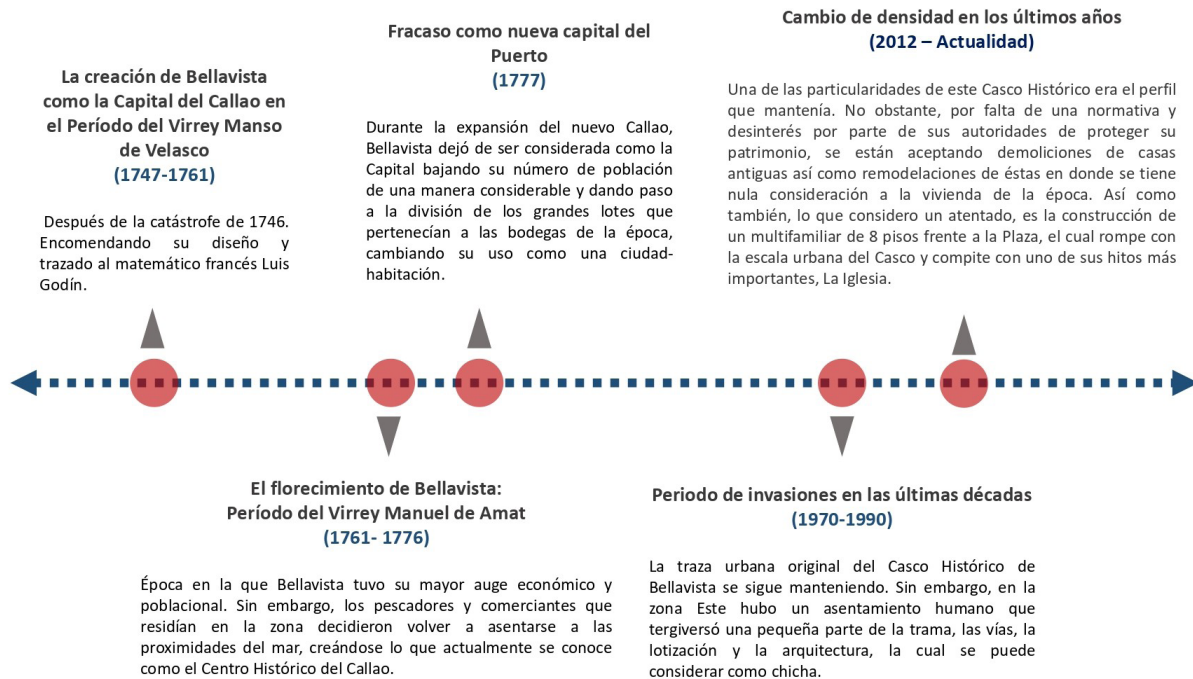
La creación de Bellavista como la Capital del Callao en el Período del Virrey Manso de Velasco
(1747-1761)

Después de la catástrofe de 1746. Encomendando su diseño y trazado al matemático francés Luis Godín.

Fracaso como nueva capital del Puerto
(1777)

Durante la expansión del nuevo Callao, Bellavista dejó de ser considerada como la Capital bajando su número de población de una manera considerable y dando paso a la división de los grandes lotes que pertenecían a las bodegas de la época, cambiando su uso como una ciudad-habitación.

Cambio de densidad en los últimos años
(2012 – Actualidad)

Una de las particularidades de este Casco Histórico era el perfil que mantenía. No obstante, por falta de una normativa y desinterés por parte de sus autoridades de proteger su patrimonio, se están aceptando demoliciones de casas antiguas así como remodelaciones de éstas en donde se tiene nula consideración a la vivienda de la época. Así como también, lo que considero un atentado, es la construcción de un multifamiliar de 8 pisos frente a la Plaza, el cual rompe con la escala urbana del Casco y compite con uno de sus hitos más importantes, La Iglesia.

El florecimiento de Bellavista: Período del Virrey Manuel de Amat
(1761- 1776)

Época en la que Bellavista tuvo su mayor auge económico y poblacional. Sin embargo, los pescadores y comerciantes que residían en la zona decidieron volver a asentarse a las proximidades del mar, creándose lo que actualmente se conoce como el Centro Histórico del Callao.

Periodo de invasiones en las últimas décadas
(1970-1990)

La traza urbana original del Casco Histórico de Bellavista se sigue manteniendo. Sin embargo, en la zona Este hubo un asentamiento humano que tergiversó una pequeña parte de la trama, las vías, la lotización y la arquitectura, la cual se puede considerar como chicha.